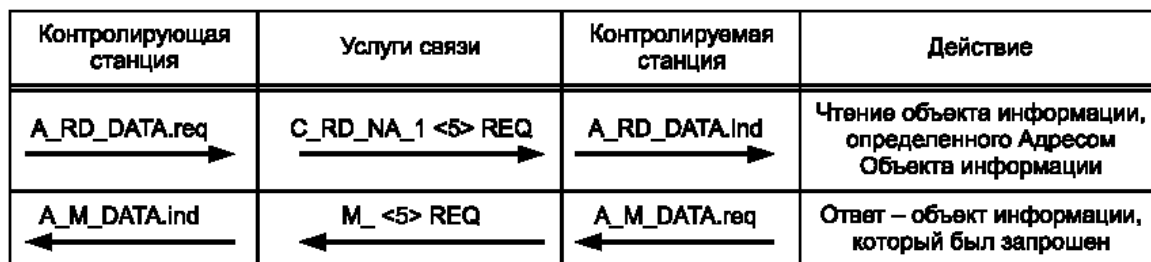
| Контролирующая станция | Услуги связи | Контролируемая станция | Действие |
|---|---|---|---|
| A_RD_DATA.req | C_RD_NA_1 <5> REQ | A_RD_DATA.ind | Чтение объекта информации, определенного Адресом Объекта информации |
| A_M_DATA.ind | M_ <5> REQ | A_M_DATA.req | Ответ – объект информации, который был запрошен |